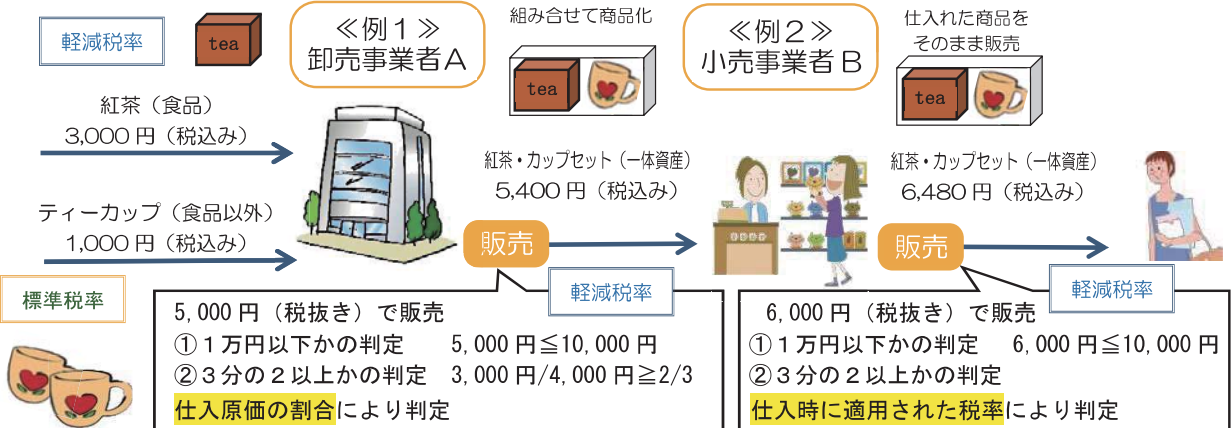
軽減税率

tea

≪例１≫
卸売事業者Ａ

組み合せて商品化

tea

≪例２≫
小売事業者Ｂ

仕入れた商品をそのまま販売

tea

紅茶（食品）
3,000 円（税込み）

ティーカップ（食品以外）
1,000 円（税込み）

紅茶・カップセット（一体資産）
5,400 円（税込み）

紅茶・カップセット（一体資産）
6,480 円（税込み）

販売

販売

標準税率

軽減税率

軽減税率

5,000 円（税抜き）で販売
①１万円以下かの判定　5,000 円$\leqq$10,000 円
②３分の２以上かの判定　3,000 円/4,000 円$\geqq$2/3
仕入原価の割合により判定

6,000 円（税抜き）で販売
①１万円以下かの判定　6,000 円$\leqq$10,000 円
②３分の２以上かの判定
仕入時に適用された税率により判定